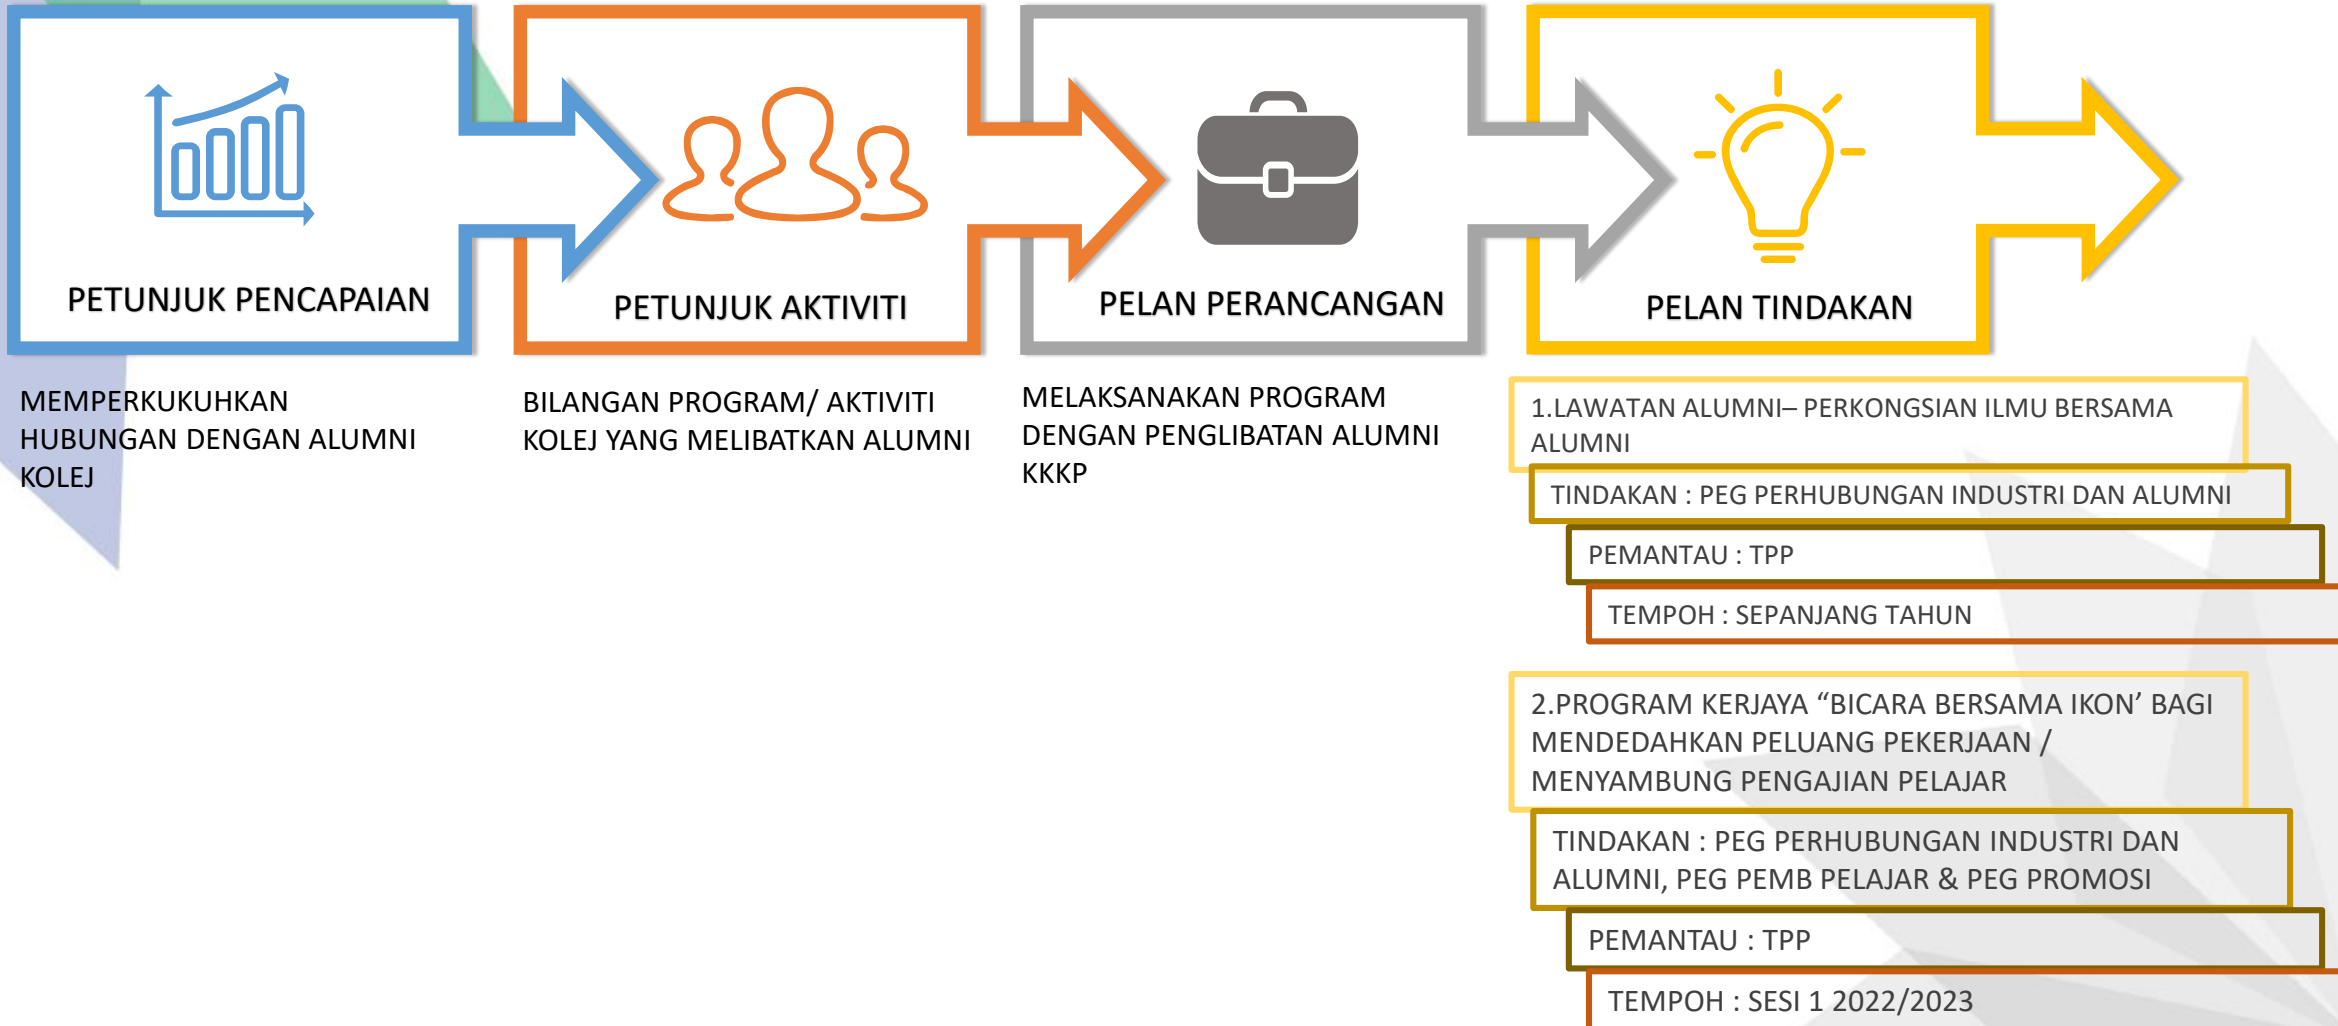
PETUNJUK PENCAPAIAN

PETUNJUK AKTIVITI

PELAN PERANCANGAN

PELAN TINDAKAN

MEMPERKUKUHKAN HUBUNGAN DENGAN ALUMNI KOLEJ

BILANGAN PROGRAM/ AKTIVITI KOLEJ YANG MELIBATKAN ALUMNI

MELAKSANAKAN PROGRAM DENGAN PENGLIBATAN ALUMNI KKKP

1.LAWATAN ALUMNI– PERKONGSIAN ILMU BERSAMA ALUMNI

TINDAKAN : PEG PERHUBUNGAN INDUSTRI DAN ALUMNI

PEMANTAU : TPP

TEMPOH : SEPANJANG TAHUN

2.PROGRAM KERJAYA “BICARA BERSAMA IKON’ BAGI MENDEDAHKAN PELUANG PEKERJAAN / MENYAMBUNG PENGAJIAN PELAJAR

TINDAKAN : PEG PERHUBUNGAN INDUSTRI DAN ALUMNI, PEG PEMB PELAJAR & PEG PROMOSI

PEMANTAU : TPP

TEMPOH : SESI 1 2022/2023